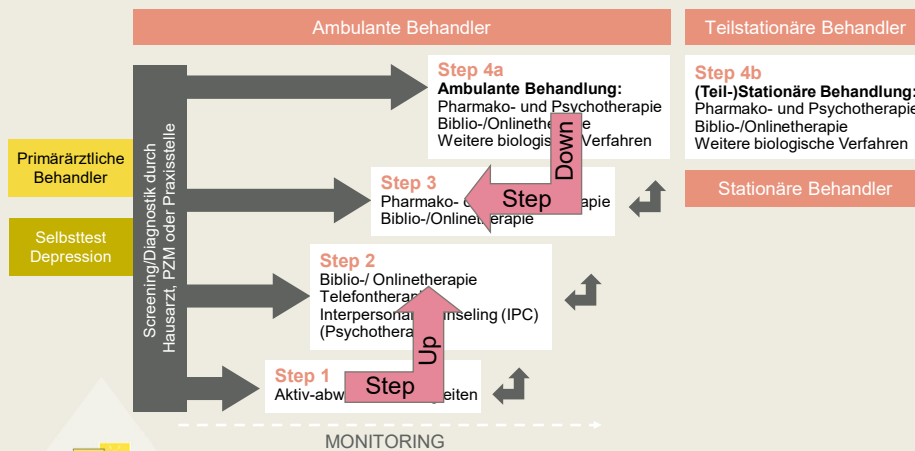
Ambulante Behandler

Teilstationäre Behandler

Primärärztliche Behandler

Selbsttest Depression

Screening/Diagnostik durch Hausarzt, PZM oder Praxisstelle

Step 4a
Ambulante Behandlung:
Pharmako- und Psychotherapie
Biblio-/Onlinethe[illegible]
Weitere biologis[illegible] Verfahren

Step 4b
(Teil-)Stationäre Behandlung:
Pharmako- und Psychotherapie
Biblio-/Onlinetherapie
Weitere biologische Verfahren

Stationäre Behandler

Step Down

Step 3
Pharmako- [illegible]apie
Biblio-/Online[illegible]erapie

Step 2
Biblio-/ Onlinetherapie
Telefonthera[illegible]
Interpersona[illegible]nseling (IPC)
(Psychothera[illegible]

Step Up

Step 1
Aktiv-abw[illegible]eiten

MONITORING